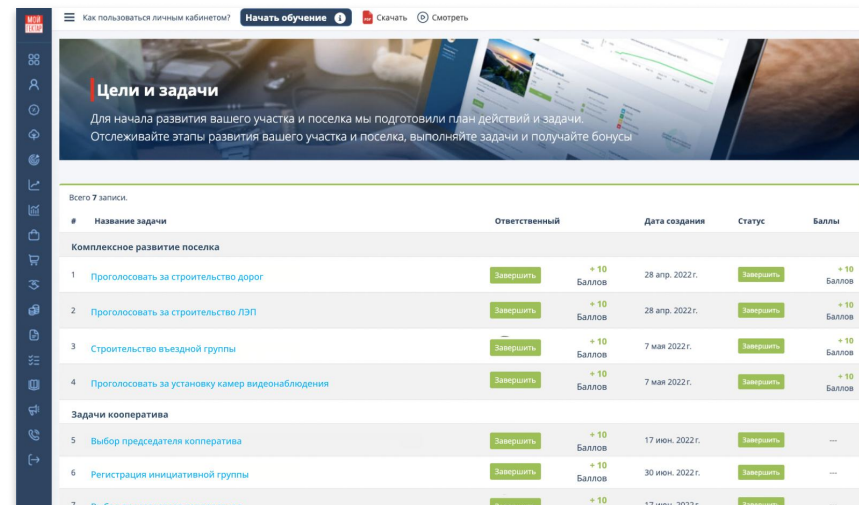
МОЙ ГЕКТАР

Как пользоваться личным кабинетом? Начать обучение Скачать Смотреть

Цели и задачи

Для начала развития вашего участка и поселка мы подготовили план действий и задачи. Отслеживайте этапы развития вашего участка и поселка, выполняйте задачи и получайте бонусы

Всего 7 записи.

| # | Название задачи | Ответственный | | Дата создания | Статус | Баллы |
|---|---|---|---|---|---|---|
| | Комплексное развитие поселка | | | | | |
| 1 | Проголосовать за строительство дорог | Завершить | + 10 Баллов | 28 апр. 2022 г. | Завершить | + 10 Баллов |
| 2 | Проголосовать за строительство ЛЭП | Завершить | + 10 Баллов | 28 апр. 2022 г. | Завершить | + 10 Баллов |
| 3 | Строительство въездной группы | Завершить | + 10 Баллов | 7 мая 2022 г. | Завершить | + 10 Баллов |
| 4 | Проголосовать за установку камер видеонаблюдения | Завершить | + 10 Баллов | 7 мая 2022 г. | Завершить | + 10 Баллов |
| | Задачи кооператива | | | | | |
| 5 | Выбор председателя копператива | Завершить | + 10 Баллов | 17 июн. 2022 г. | Завершить | — |
| 6 | Регистрация инициативной группы | Завершить | + 10 Баллов | 30 июн. 2022 г. | Завершить | — |
| 7 | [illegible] | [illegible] | + 10 | 17 июн. 2022 г. | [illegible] | |